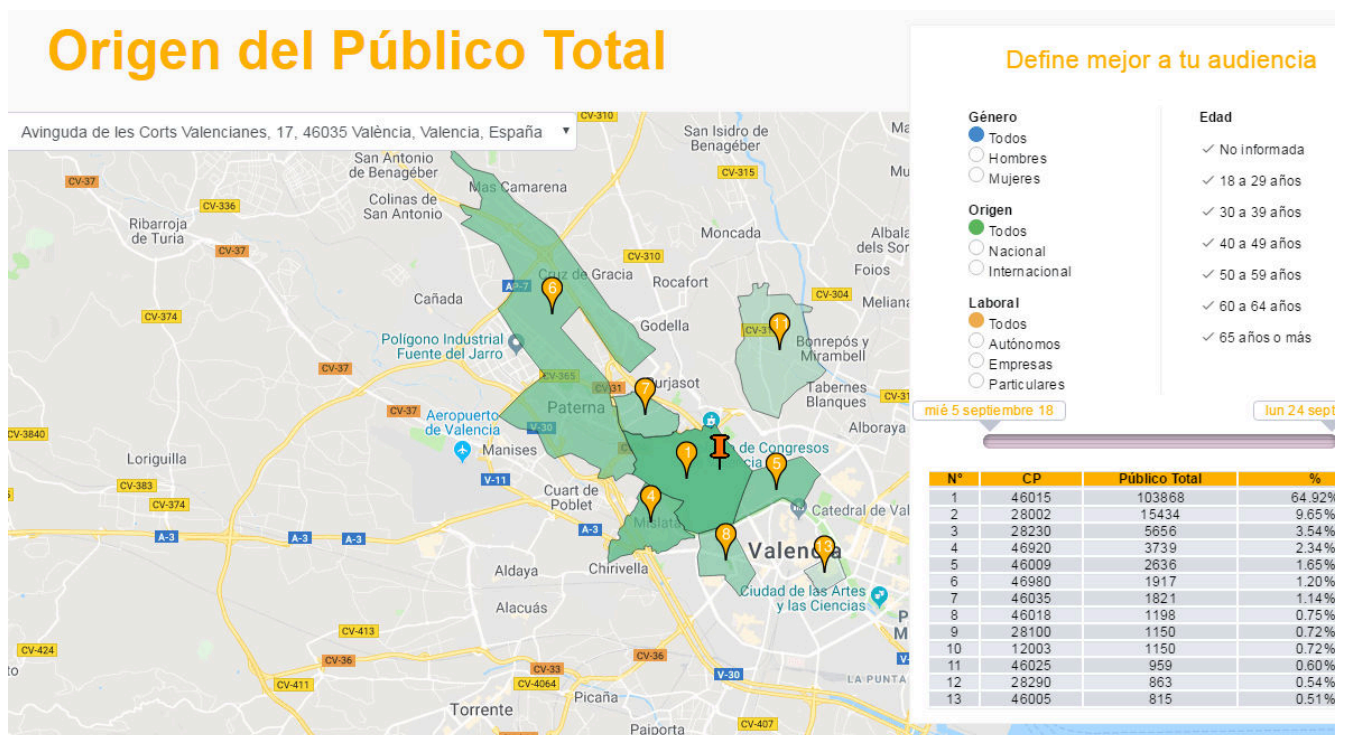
Origen del Público Total

Avinguda de les Corts Valencianes, 17, 46035 València, Valencia, España ▾

Define mejor a tu audiencia

Género
Todos
Hombres
Mujeres

Origen
Todos
Nacional
Internacional

Laboral
Todos
Autónomos
Empresas
Particulares

Edad
✓ No informada
✓ 18 a 29 años
✓ 30 a 39 años
✓ 40 a 49 años
✓ 50 a 59 años
✓ 60 a 64 años
✓ 65 años o más

mié 5 septiembre 18
lun 24 sept

| N° | CP | Público Total | % |
|---|---|---|---|
| 1 | 46015 | 103868 | 64.92% |
| 2 | 28002 | 15434 | 9.65% |
| 3 | 28230 | 5656 | 3.54% |
| 4 | 46920 | 3739 | 2.34% |
| 5 | 46009 | 2636 | 1.65% |
| 6 | 46980 | 1917 | 1.20% |
| 7 | 46035 | 1821 | 1.14% |
| 8 | 46018 | 1198 | 0.75% |
| 9 | 28100 | 1150 | 0.72% |
| 10 | 12003 | 1150 | 0.72% |
| 11 | 46025 | 959 | 0.60% |
| 12 | 28290 | 863 | 0.54% |
| 13 | 46005 | 815 | 0.51% |

CV-310 San Isidro de Benagéber CV-315 San Antonio de Benagéber Mas Camarena Colinas de San Antonio CV-37 CV-336 Ribarroja de Turia CV-37 Moncada CV-310 Albal dels Sor Foios Cruz de Gracia Rocafort Cañada A-7 CV-304 Meliana CV-374 Godella Polígono Industrial Fuente del Jarro Bonrepós y Mirambell CV-37 CV-365 Burjasot Paterna Tabernes Blanques CV-37 Aeropuerto de Valencia V-30 Alboraya CV-3840 Manises de Congresos Loriguilla CV-383 V-11 Cuart de Poblet Catedral de Val CV-374 A-3 A-3 A-3 A-3 Mislata Valencia Aldaya Chirivella Ciudad de las Artes y las Ciencias Alacuás CV-413 CV-424 CV-36 CV-36 CV-33 CV-411 CV-4064 V-30 LA PUNTA Picaña Torrente Paiporta CV-407 1 2 3 4 5 6 7 8 11 13